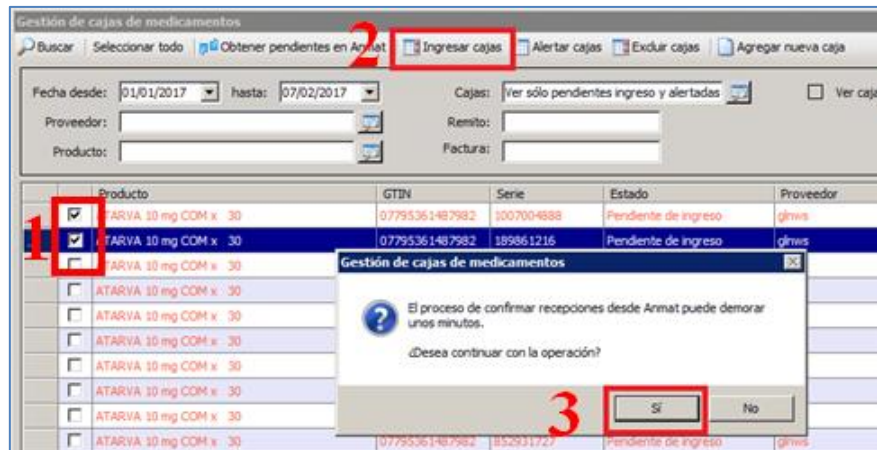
Gestión de cajas de medicamentos

Buscar | Seleccionar todo | Obtener pendientes en Anmat | Ingresar cajas | Alertar cajas | Excluir cajas | Agregar nueva caja

2

Fecha desde: 01/01/2017 hasta: 07/02/2017 Cajas: Ver sólo pendientes ingreso y alertadas Ver caja

Proveedor: Remito:

Producto: Factura:

| | | Producto | GTIN | Serie | Estado | Proveedor |
|---|---|---|---|---|---|---|
| | ☑ | ATARVA 10 mg COM x 30 | 07795361487982 | 1007004888 | Pendiente de ingreso | glnws |
| | ☑ | ATARVA 10 mg COM x 30 | 07795361487982 | 189861216 | Pendiente de ingreso | glnws |
| | ☐ | ATARVA 10 mg COM x 30 | | | | |
| | ☐ | ATARVA 10 mg COM x 30 | | | | |
| | ☐ | ATARVA 10 mg COM x 30 | | | | |
| | ☐ | ATARVA 10 mg COM x 30 | | | | |
| | ☐ | ATARVA 10 mg COM x 30 | | | | |
| | ☐ | ATARVA 10 mg COM x 30 | | | | |
| | ☐ | ATARVA 10 mg COM x 30 | | | | |
| | ☐ | ATARVA 10 mg COM x 30 | 07795361487982 | 852931727 | Pendiente de ingreso | glnws |

1

Gestión de cajas de medicamentos

El proceso de confirmar recepciones desde Anmat puede demorar unos minutos.

¿Desea continuar con la operación?

3

Sí No